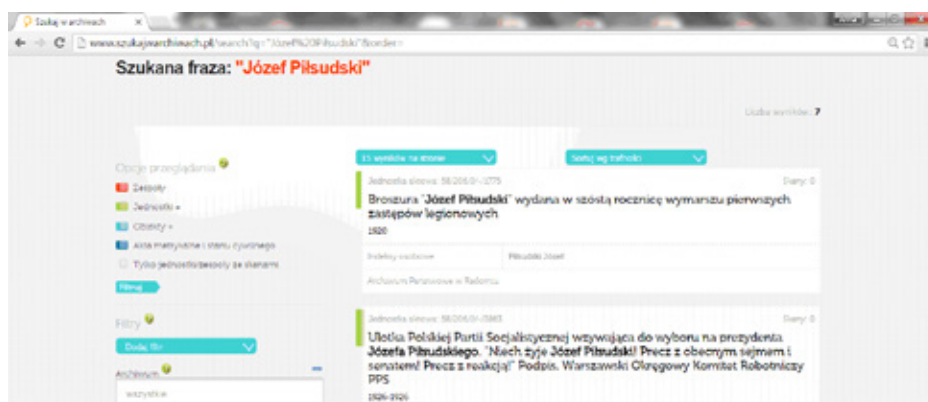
Szukaj w archiwach

www.szukajwarchiwach.pl/search?q="Józef%20Piłsudski"&order=

Szukana fraza: "Józef Piłsudski"

Liczba wyników: 7

Opcje przeglądania

Zespoły

Jednostki »

Obiekty »

Akta metrykalne i stanu cywilnego

Tylko jednostki/zespoły ze skanami

Filtruj

Filtry

Dodaj filtr

Archiwum

wszystkie

15 wyników na stronie

Sortuj wg trafności

Jednostka sinowa: 58/206/0/-/275

Dany: 0

Broszura "Józef Piłsudski" wydana w szóstą rocznicę wymarszu pierwszych zastępów legionowych

1920

Indeksy osobowe

Piłsudski Józef

Archiwum Państwowe w Radomiu

Jednostka sinowa: 58/206/0/-/365

Dany: 0

Ulotka Polskiej Partii Socjalistycznej wzywająca do wyboru na prezydenta Józefa Piłsudskiego. "Niech żyje Józef Piłsudski! Precz z obecnym sejmem i senatem! Precz z reakcją!" Podpis. Warszawski Okręgowy Komitet Robotniczy PPS

1926-1926